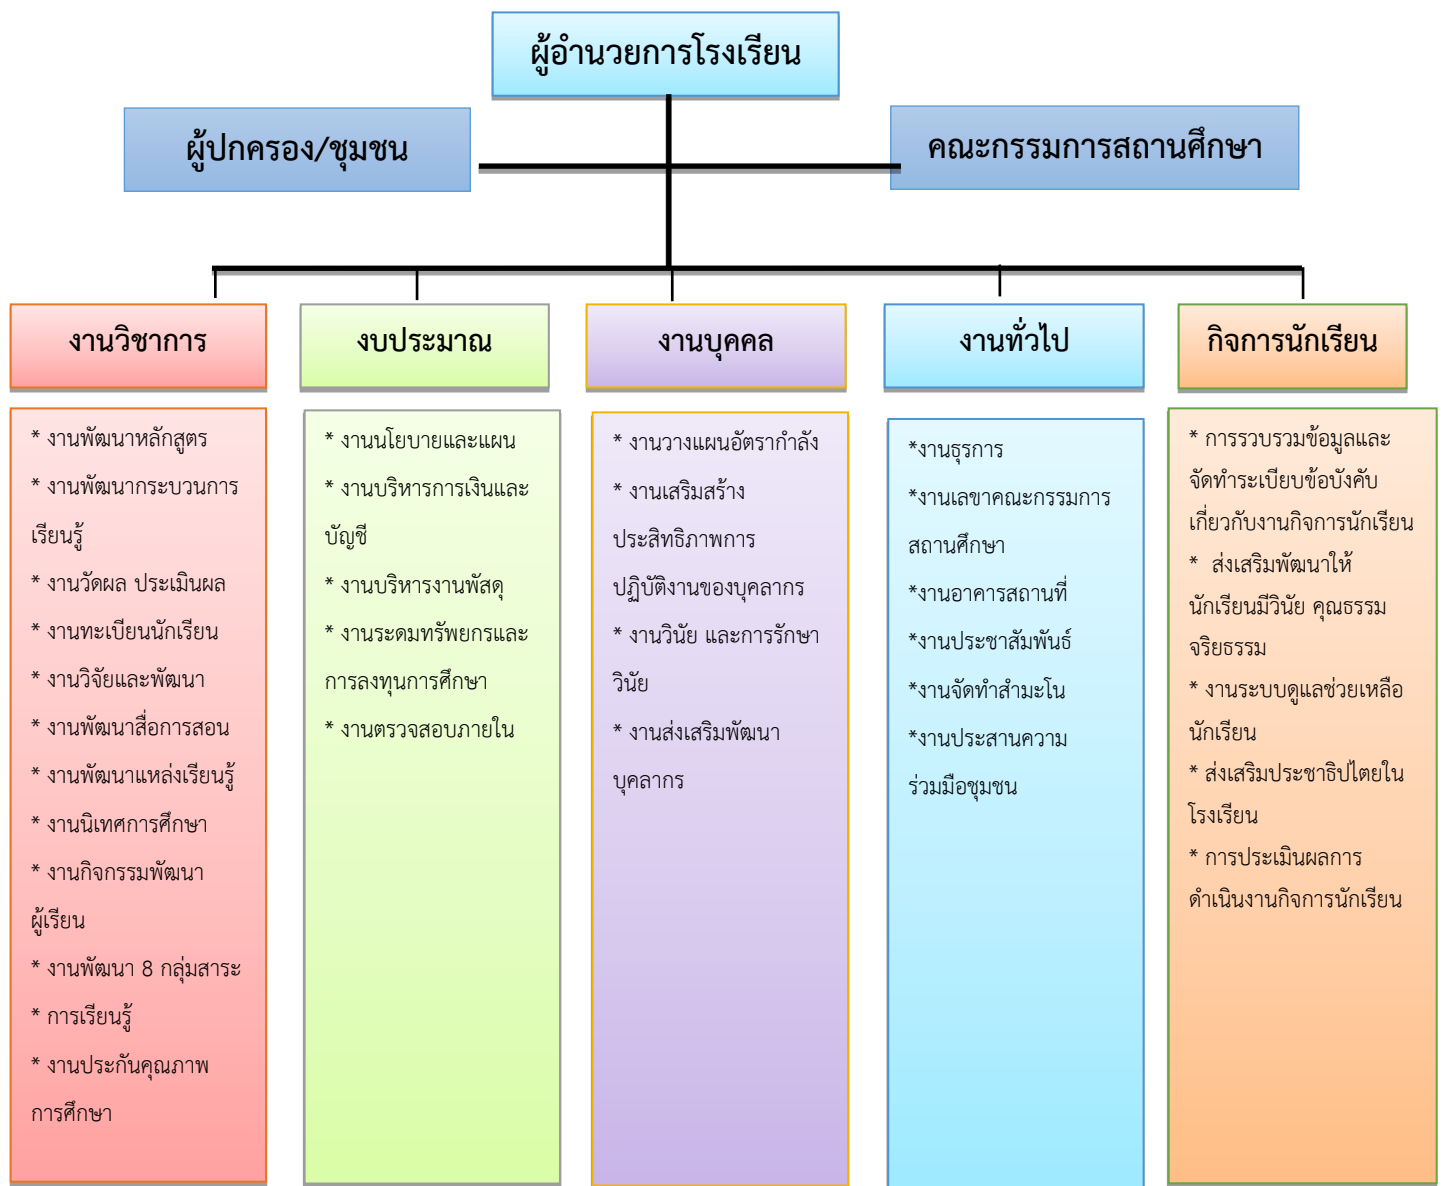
ผู้อำนวยการโรงเรียน

ผู้ปกครอง/ชุมชน

คณะกรรมการสถานศึกษา

งานวิชาการ

* งานพัฒนาหลักสูตร
* งานพัฒนากระบวนการเรียนรู้
* งานวัดผล ประเมินผล
* งานทะเบียนนักเรียน
* งานวิจัยและพัฒนา
* งานพัฒนาสื่อการสอน
* งานพัฒนาแหล่งเรียนรู้
* งานนิเทศการศึกษา
* งานกิจกรรมพัฒนาผู้เรียน
* งานพัฒนา 8 กลุ่มสาระ
* การเรียนรู้
* งานประกันคุณภาพการศึกษา

งบประมาณ

* งานนโยบายและแผน
* งานบริหารการเงินและบัญชี
* งานบริหารงานพัสดุ
* งานระดมทรัพยกรและการลงทุนการศึกษา
* งานตรวจสอบภายใน

งานบุคคล

* งานวางแผนอัตรากำลัง
* งานเสริมสร้างประสิทธิภาพการปฏิบัติงานของบุคลากร
* งานวินัย และการรักษาวินัย
* งานส่งเสริมพัฒนาบุคลากร

งานทั่วไป

*งานธุรการ
*งานเลขาคณะกรรมการสถานศึกษา
*งานอาคารสถานที่
*งานประชาสัมพันธ์
*งานจัดทำสำมะโน
*งานประสานความร่วมมือชุมชน

กิจการนักเรียน

* การรวบรวมข้อมูลและจัดทำระเบียบข้อบังคับเกี่ยวกับงานกิจการนักเรียน
* ส่งเสริมพัฒนาให้นักเรียนมีวินัย คุณธรรม จริยธรรม
* งานระบบดูแลช่วยเหลือนักเรียน
* ส่งเสริมประชาธิปไตยในโรงเรียน
* การประเมินผลการดำเนินงานกิจการนักเรียน